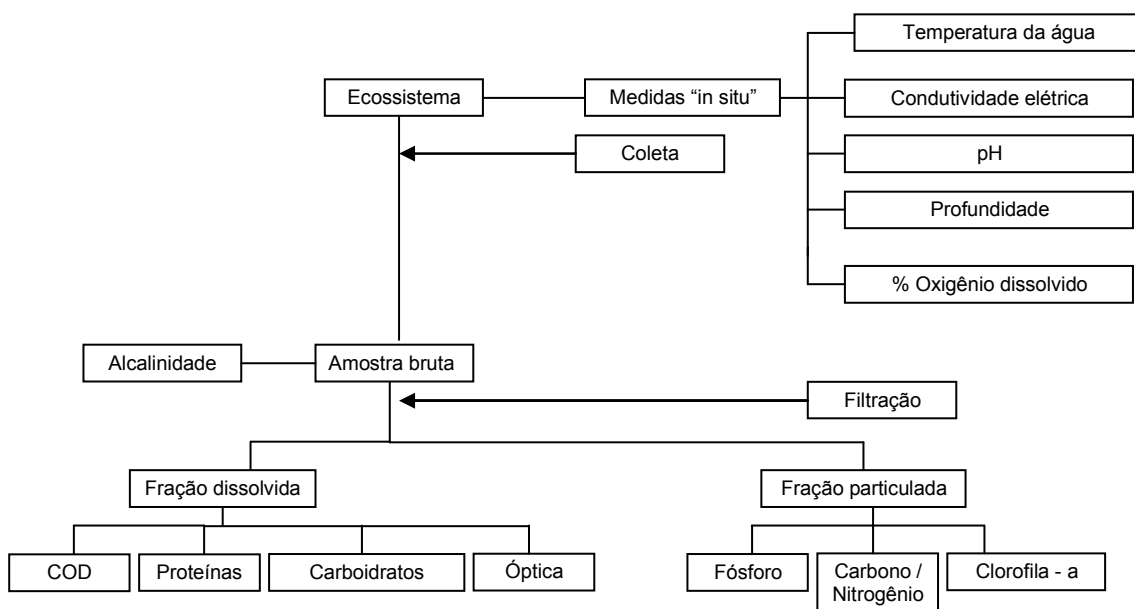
Temperatura da água

Ecossistema

Medidas "in situ"

Condutividade elétrica

Coleta

pH

Profundidade

% Oxigênio dissolvido

Alcalinidade

Amostra bruta

Filtração

Fração dissolvida

Fração particulada

COD

Proteínas

Carboidratos

Óptica

Fósforo

Carbono / Nitrogênio

Clorofila - a